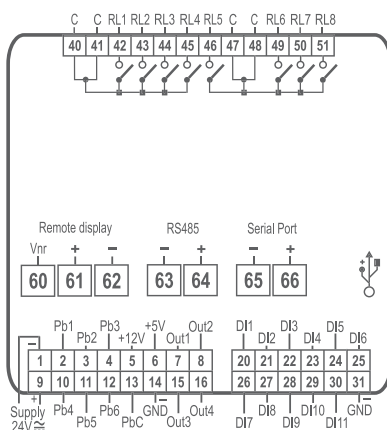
C C RL1 RL2 RL3 RL4 RL5 C C RL6 RL7 RL8

40 41 42 43 44 45 46 47 48 49 50 51

Remote display

Vnr + −

60 61 62

RS485

− +

63 64

Serial Port

− +

65 66

Pb1 Pb2 Pb3 +12V +5V Out1 Out2

− 1 2 3 4 5 6 7 8

+ 9 10 11 12 13 14 15 16

Supply 24V≂ Pb4 Pb5 Pb6 PbC GND Out3 Out4

DI1 DI2 DI3 DI4 DI5 DI6

20 21 22 23 24 25

26 27 28 29 30 31

DI7 DI8 DI9 DI10 DI11 GND